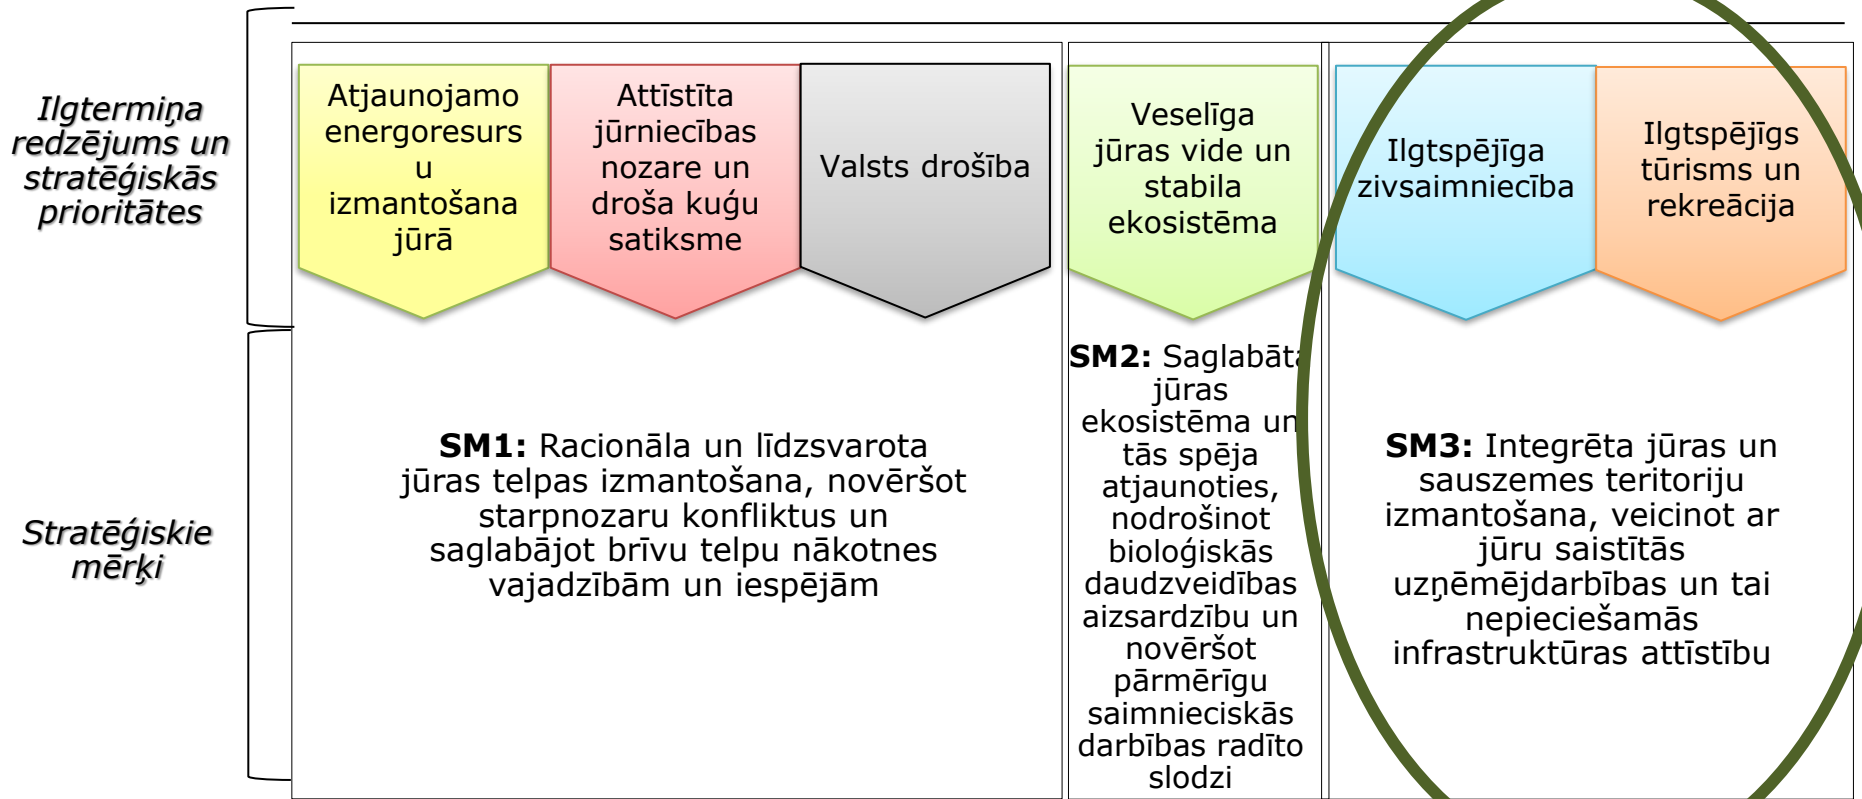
Ilgtermiņa redzējums un stratēģiskās prioritātes

Atjaunojamo energoresursu izmantošana jūrā

Attīstīta jūrniecības nozare un droša kuģu satiksme

Valsts drošība

Veselīga jūras vide un stabila ekosistēma

Ilgtspējīga zivsaimniecība

Ilgtspējīgs tūrisms un rekreācija

Stratēģiskie mērķi

**SM1:** Racionāla un līdzsvarota jūras telpas izmantošana, novēršot starpnozaru konfliktus un saglabājot brīvu telpu nākotnes vajadzībām un iespējām

**SM2:** Saglabāta jūras ekosistēma un tās spēja atjaunoties, nodrošinot bioloģiskās daudzveidības aizsardzību un novēršot pārmērīgu saimnieciskās darbības radīto slodzi

**SM3:** Integrēta jūras un sauszemes teritoriju izmantošana, veicinot ar jūru saistītās uzņēmējdarbības un tai nepieciešamās infrastruktūras attīstību